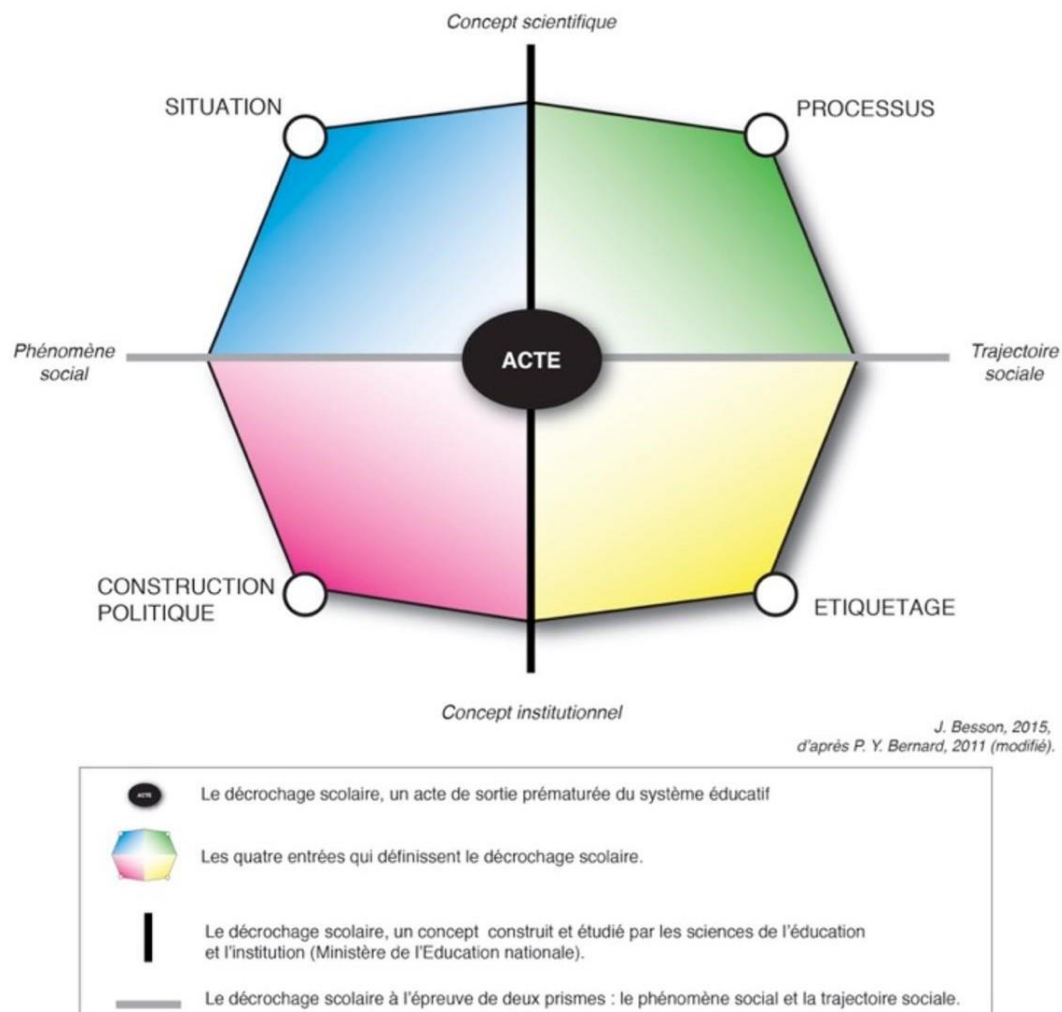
Concept scientifique

SITUATION

PROCESSUS

Phénomène social

ACTE

Trajectoire sociale

CONSTRUCTION POLITIQUE

ETIQUETAGE

Concept institutionnel

J. Besson, 2015, d'après P. Y. Bernard, 2011 (modifié).

ACTE Le décrochage scolaire, un acte de sortie prématurée du système éducatif

Les quatre entrées qui définissent le décrochage scolaire.

Le décrochage scolaire, un concept construit et étudié par les sciences de l'éducation et l'institution (Ministère de l'Education nationale).

Le décrochage scolaire à l'épreuve de deux prismes : le phénomène social et la trajectoire sociale.